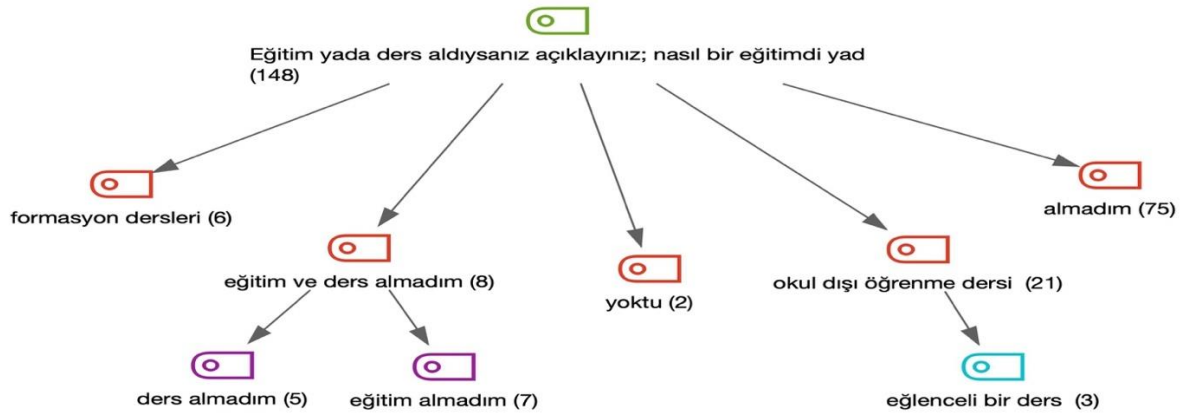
Eğitim yada ders aldıysanız açıklayınız; nasıl bir eğitimdi yad (148)

formasyon dersleri (6)

eğitim ve ders almadım (8)

yoktu (2)

okul dışı öğrenme dersi (21)

almadım (75)

ders almadım (5)

eğitim almadım (7)

eğlenceli bir ders (3)